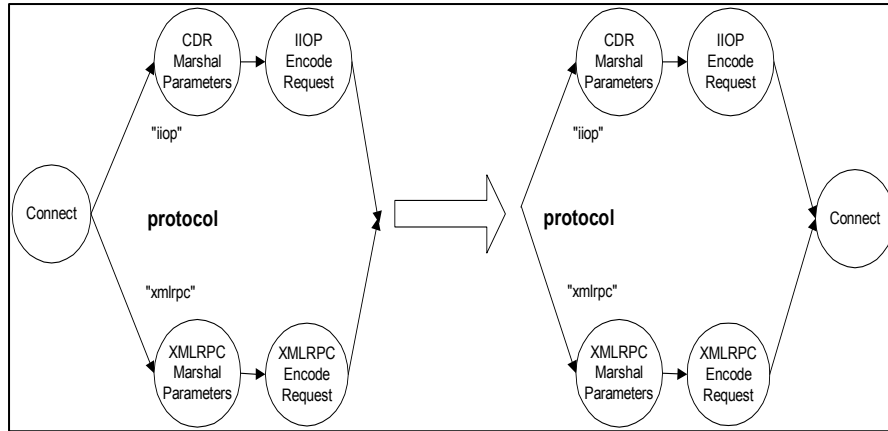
CDR Marshal Parameters

IIOP Encode Request

"iiop"

Connect

protocol

"xmlrpc"

XMLRPC Marshal Parameters

XMLRPC Encode Request

CDR Marshal Parameters

IIOP Encode Request

"iiop"

protocol

Connect

"xmlrpc"

XMLRPC Marshal Parameters

XMLRPC Encode Request